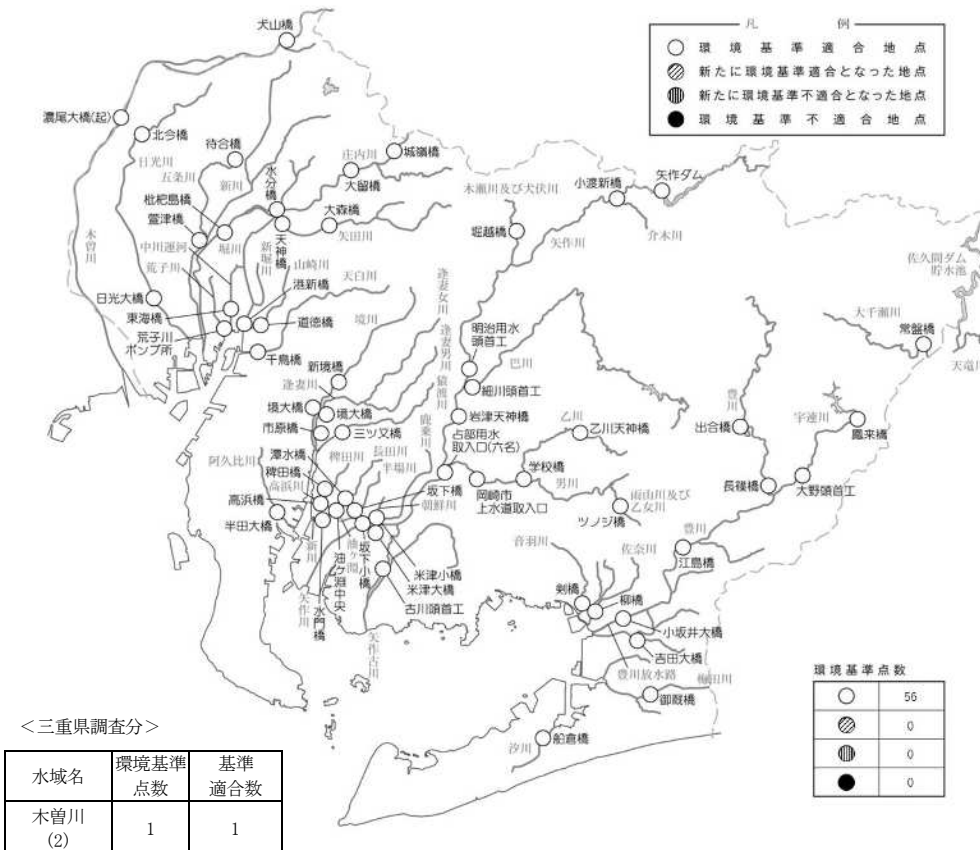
凡例
環境基準適合地点
新たに環境基準適合となった地点
新たに環境基準不適合となった地点
環境基準不適合地点

犬山橋
濃尾大橋(起)
北今橋
待合橋
日光川
五条川
新川
水分橋
庄内川
城嶺橋
大留橋
枇杷島橋
萱津橋
天神橋
大森橋
矢田川
中川運河
堀川
新堀川
山崎川
天白川
荒子川
港新橋
日光大橋
東海橋
荒子川ポンプ所
道徳橋
境川
千鳥橋
木曽川
逢妻女川
逢妻男川
逢妻川
新境橋
境大橋
境大橋
市原橋
三ツ又橋
猿渡川
鹿乗川
阿久比川
澤水橋
稗田橋
稗田川
長田川
半場川
高浜川
高浜橋
半田大橋
坂下橋
朝鮮川
新川
油ヶ淵中央
油ヶ淵
坂下小橋
米津小橋
米津大橋
古川頭首工
水門橋
矢作川
矢作古川
木瀬川及び犬伏川
小渡新橋
矢作ダム
介木川
堀越橋
矢作川
明治用水頭首工
巴川
細川頭首工
岩津天神橋
占部用水取入口(六名)
乙川
乙川天神橋
学校橋
男川
岡崎市上水道取入口
雨山川及び乙女川
ツノジ橋
佐久間ダム貯水池
大千瀬川
常盤橋
天竜川
豊川
出合橋
宇連川
鳳来橋
長篠橋
大野頭首工
豊川
江島橋
音羽川
佐奈川
剣橋
柳橋
小坂井大橋
吉田大橋
豊川放水路
梅田川
御殿橋
汐川
船倉橋

環境基準点数
| | |
|---|---|
| ○ | 56 |
| ◎ | 0 |
| ◍ | 0 |
| ● | 0 |

<三重県調査分>
| 水域名 | 環境基準点数 | 基準適合数 |
|---|---|---|
| 木曽川(2) | 1 | 1 |